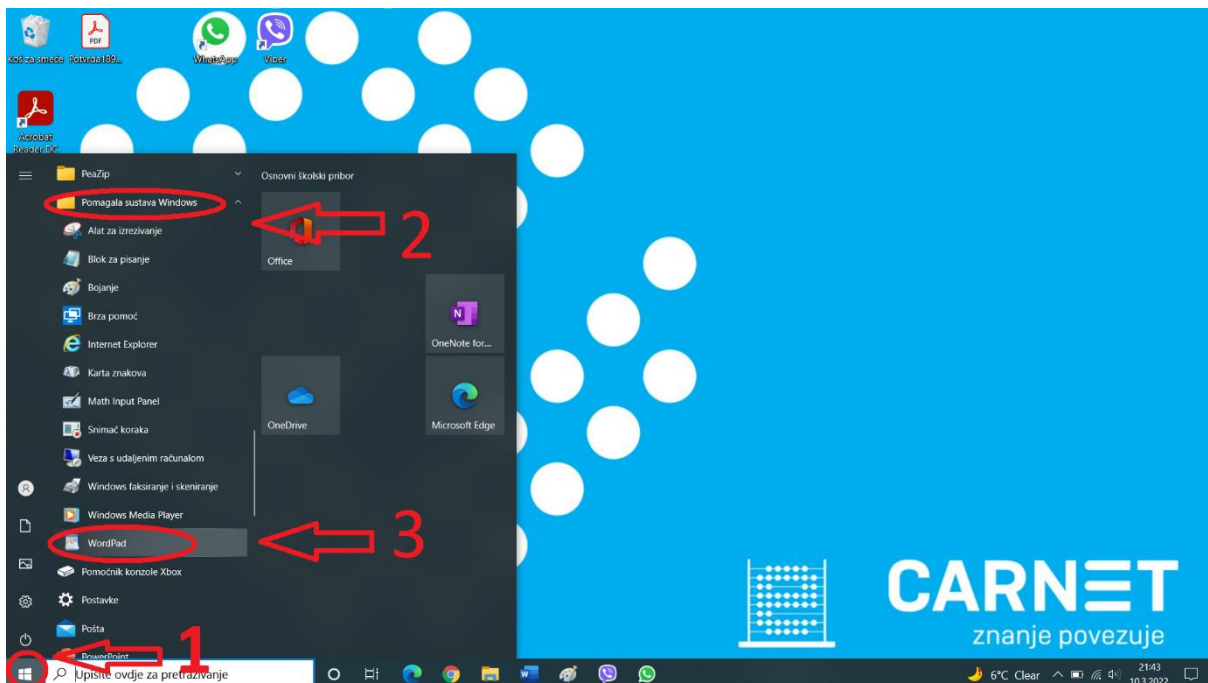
Koš za smeće Potvrda189...
WhatsApp
Viber
Acrobat Reader DC

PeaZip
Pomagala sustava Windows
Alat za izrezivanje
Blok za pisanje
Bojanje
Brza pomoć
Internet Explorer
Karta znakova
Math Input Panel
Snimač koraka
Veza s udaljenim računalom
Windows faksiranje i skeniranje
Windows Media Player
WordPad
Pomoćnik konzole Xbox
Postavke
Pošta
PowerPoint

Osnovni školski pribor
Office
OneNote for...
OneDrive
Microsoft Edge

2
3
1

CARNET
znanje povezuje

Upišite ovdje za pretraživanje
6°C Clear
21:43
10.3.2022.